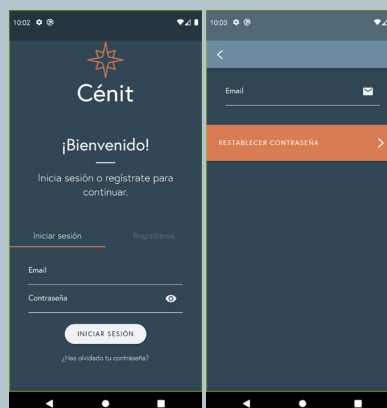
10:02

Cénit

¡Bienvenido!

Inicia sesión o regístrate para continuar.

Iniciar sesión

Registrarse

Email

Contraseña

INICIAR SESIÓN

¿Has olvidado tu contraseña?

10:03

<

Email

RESTABLECER CONTRASEÑA

>